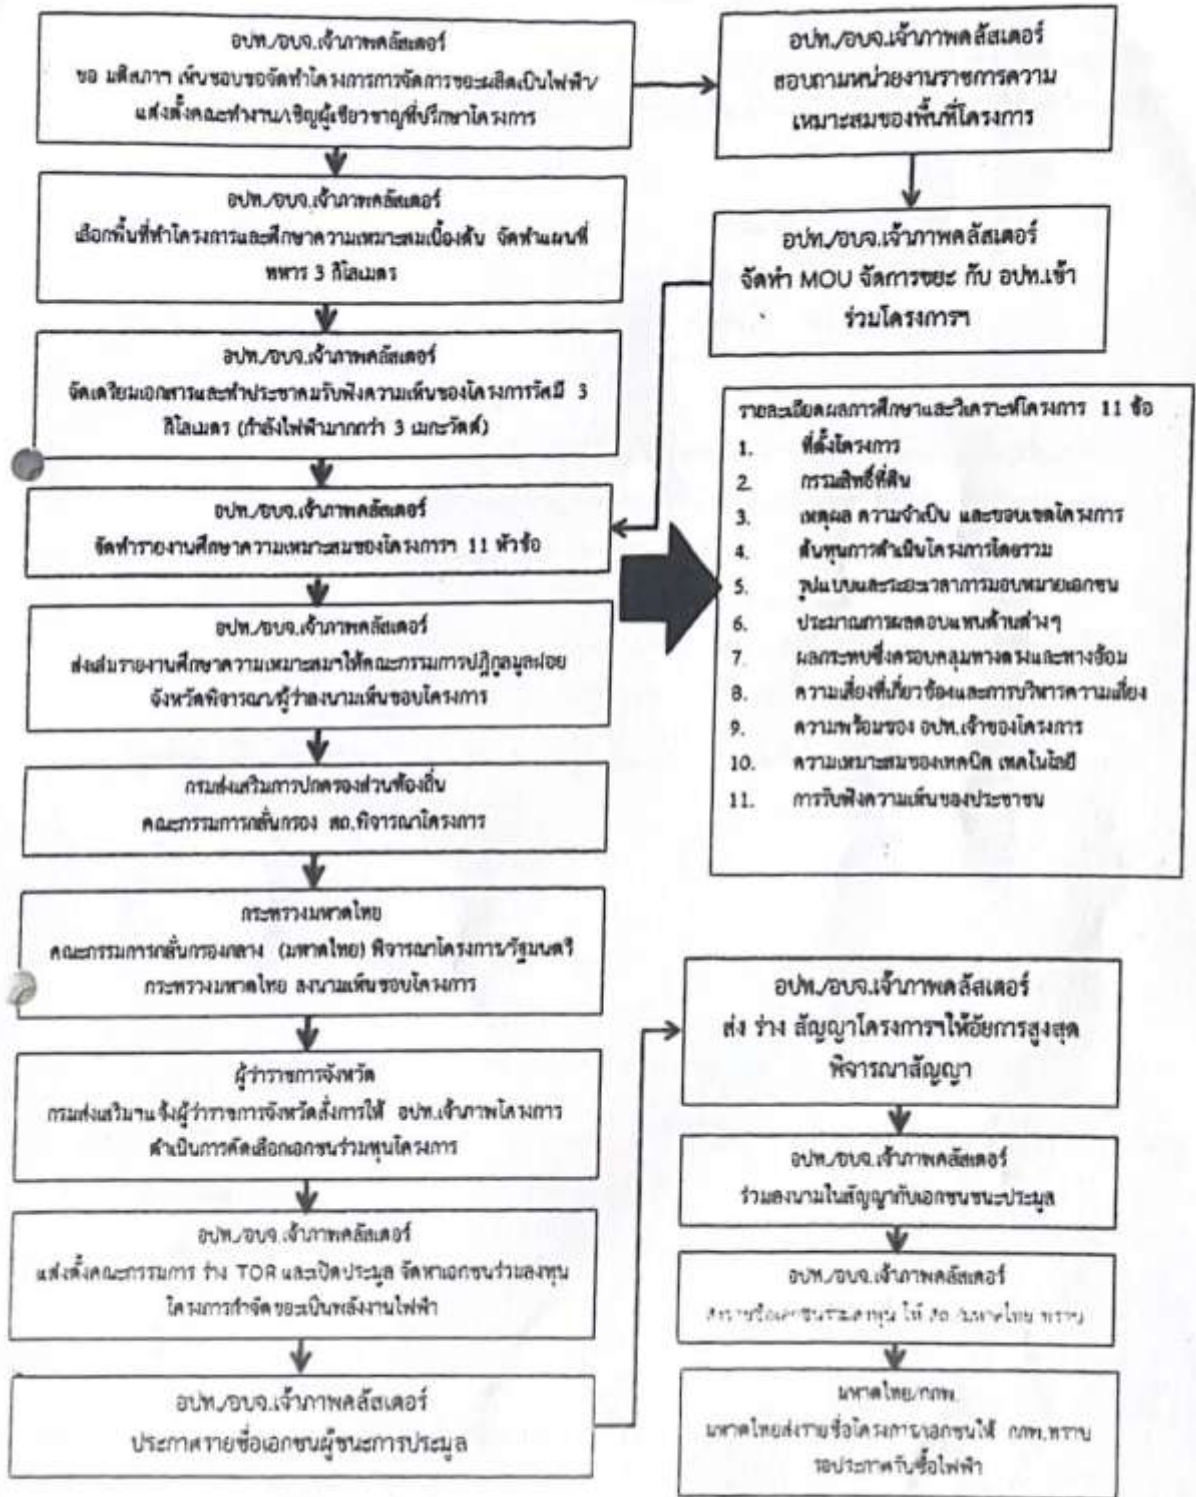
อปท./อบจ.เจ้าภาพคลัสเตอร์
ขอ มติสภา เห็นชอบขอจัดทำโครงการจัดการขยะผลิตเป็นไฟฟ้า/แต่งตั้งคณะทำงาน/เชิญผู้เชี่ยวชาญที่ปรึกษาโครงการ

อปท./อบจ.เจ้าภาพคลัสเตอร์
สอบถามหน่วยงานราชการความเหมาะสมของพื้นที่โครงการ

อปท./อบจ.เจ้าภาพคลัสเตอร์
เลือกพื้นที่ทำโครงการและศึกษาความเหมาะสมเบื้องต้น จัดทำแผนที่ ทหาร 3 กิโลเมตร

อปท./อบจ.เจ้าภาพคลัสเตอร์
จัดทำ MOU จัดการขยะ กับ อปท.เข้าร่วมโครงการฯ

อปท./อบจ.เจ้าภาพคลัสเตอร์
จัดเตรียมเอกสารและทำประชาคมรับฟังความเห็นของโครงการรัศมี 3 กิโลเมตร (กำลังไฟฟ้ามากกว่า 3 เมกะวัตต์)

รายละเอียดผลการศึกษาและวิเคราะห์โครงการ 11 ข้อ
1. ที่ตั้งโครงการ
2. กรรมสิทธิ์ที่ดิน
3. เหตุผล ความจำเป็น และขอบเขตโครงการ
4. ต้นทุนการดำเนินโครงการโดยรวม
5. รูปแบบและระยะเวลาการมอบหมายเอกชน
6. ประมาณการผลตอบแทนด้านต่างๆ
7. ผลกระทบซึ่งครอบคลุมทางตรงและทางอ้อม
8. ความเสี่ยงที่เกี่ยวข้องและการบริหารความเสี่ยง
9. ความพร้อมของ อปท.เจ้าของโครงการ
10. ความเหมาะสมของเทคนิค เทคโนโลยี
11. การรับฟังความเห็นของประชาชน

อปท./อบจ.เจ้าภาพคลัสเตอร์
จัดทำรายงานศึกษาความเหมาะสมของโครงการฯ 11 หัวข้อ

อปท./อบจ.เจ้าภาพคลัสเตอร์
ส่งสมรายงานศึกษาความเหมาะสมฯให้คณะกรรมการปฏิกูลมูลฝอยจังหวัดพิจารณา/ผู้ว่าลงนามเห็นชอบโครงการ

กรมส่งเสริมการปกครองส่วนท้องถิ่น
คณะกรรมการกลั่นกรอง สถ.พิจารณาโครงการ

กระทรวงมหาดไทย
คณะกรรมการกลั่นกรองกลาง (มหาดไทย) พิจารณาโครงการ/รัฐมนตรีกระทรวงมหาดไทย ลงนามเห็นชอบโครงการ

ผู้ว่าราชการจังหวัด
กรมส่งเสริมฯแจ้งผู้ว่าราชการจังหวัดสั่งการให้ อปท.เจ้าภาพโครงการดำเนินการคัดเลือกเอกชนร่วมทุนโครงการ

อปท./อบจ.เจ้าภาพคลัสเตอร์
แต่งตั้งคณะกรรมการ ร่าง TOR และเปิดประมูล จัดหาเอกชนร่วมลงทุนโครงการกำจัดขยะเป็นพลังงานไฟฟ้า

อปท./อบจ.เจ้าภาพคลัสเตอร์
ประกาศรายชื่อเอกชนผู้ชนะการประมูล

อปท./อบจ.เจ้าภาพคลัสเตอร์
ส่ง ร่าง สัญญาโครงการฯให้อัยการสูงสุดพิจารณาสัญญา

อปท./อบจ.เจ้าภาพคลัสเตอร์
ร่วมลงนามในสัญญากับเอกชนชนะประมูล

อปท./อบจ.เจ้าภาพคลัสเตอร์
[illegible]

มหาดไทย/กกพ.
มหาดไทยส่งรายชื่อโครงการเอกชนให้ กกพ.ทราบ รอประกาศรับซื้อไฟฟ้า